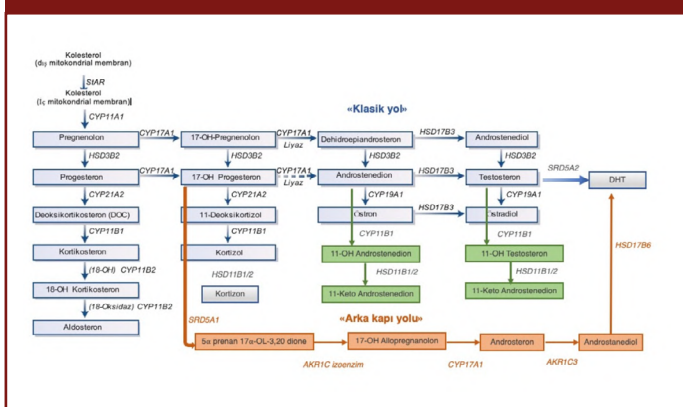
Kolesterol
(dış mitokondrial membran)

StAR

Kolesterol
(İç mitokondrial membran)

CYP11A1

«Klasik yol»

Pregnenolon

CYP17A1

17-OH-Pregnenolon

CYP17A1
Liyaz

Dehidroepiandrosteron

HSD17B3

Androstenediol

HSD3B2

HSD3B2

HSD3B2

HSD3B2

SRD5A2

Progesteron

CYP17A1

17-OH Progesteron

CYP17A1
Liyaz

Androstenedion

HSD17B3

Testosteron

DHT

CYP21A2

CYP21A2

CYP19A1

CYP19A1

Deoksikortikosteron (DOC)

11-Deoksikortizol

Östron

HSD17B3

Östradiol

CYP11B1

CYP11B1

CYP11B1

CYP11B1

HSD17B6

Kortikosteron

Kortizol

11-OH Androstenedion

11-OH Testosteron

(18-OH) CYP11B2

HSD11B1/2

HSD11B1/2

HSD11B1/2

18-OH Kortikosteron

Kortizon

11-Keto Androstenedion

11-Keto Androstenedion

(18-Oksidaz) CYP11B2

«Arka kapı yolu»

Aldosteron

SRD5A1

5α prenan 17α-OL-3,20 dione

17-OH Allopregnanolon

Androsteron

Androstanediol

AKR1C izoenzim

CYP17A1

AKR1C3